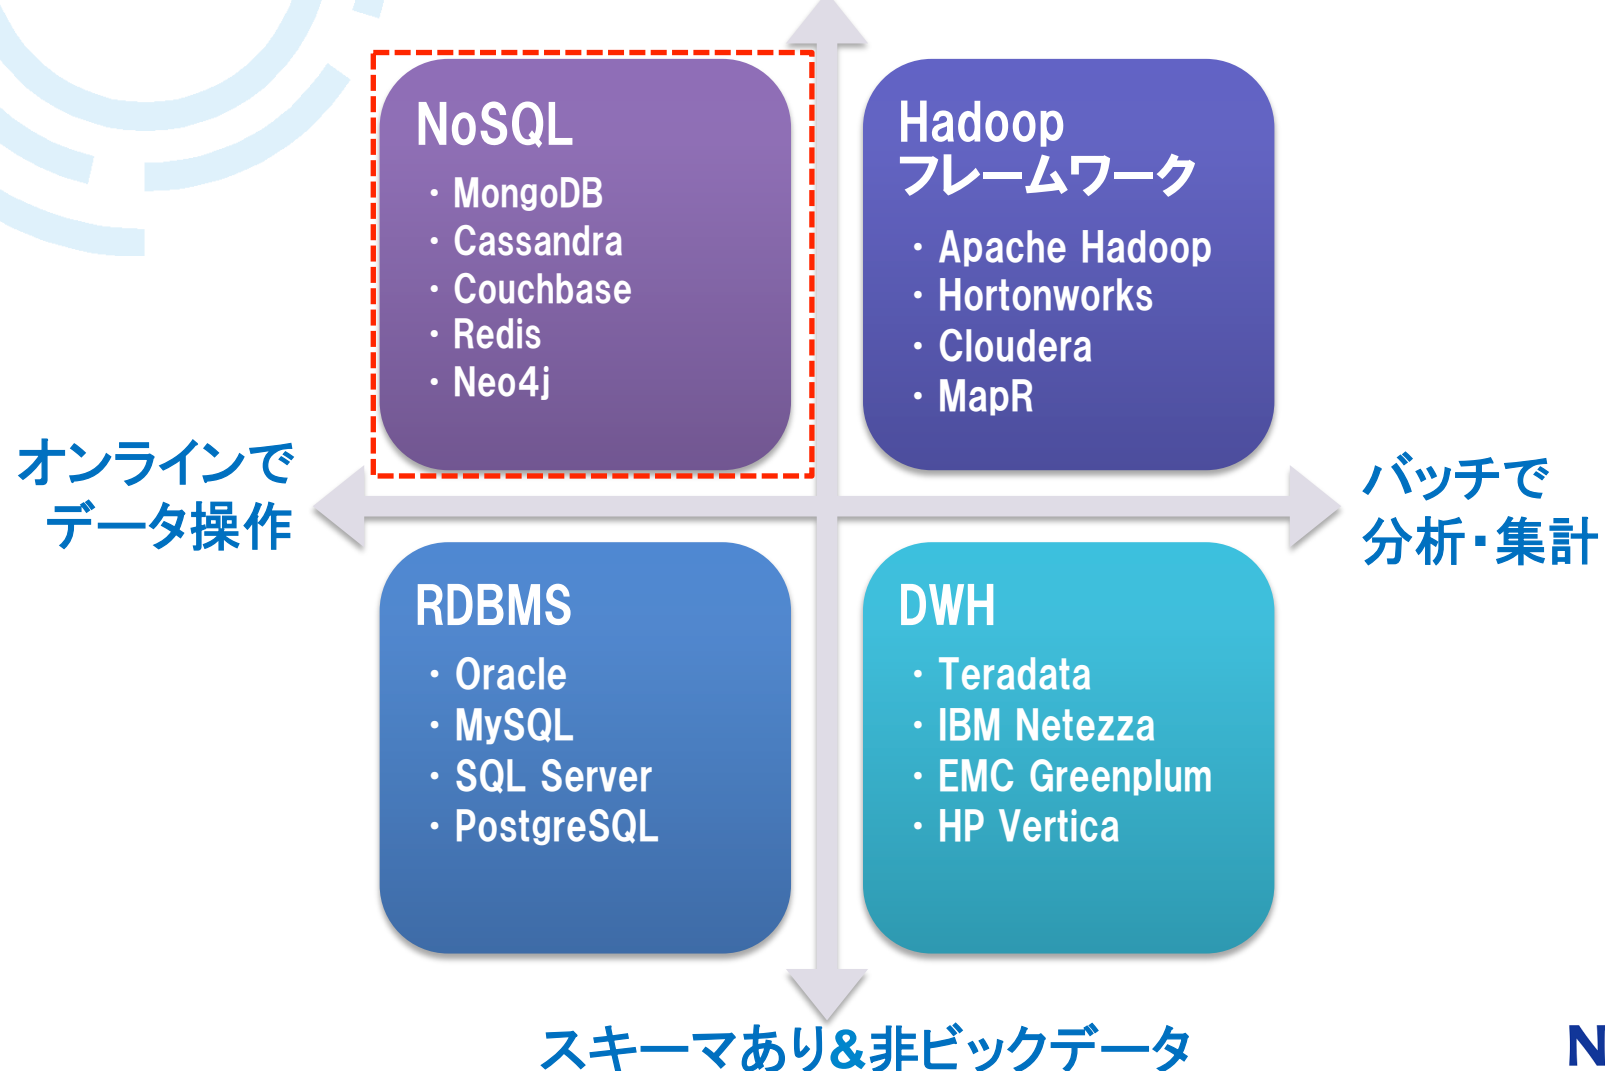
NoSQL
・MongoDB
・Cassandra
・Couchbase
・Redis
・Neo4j

Hadoop フレームワーク
・Apache Hadoop
・Hortonworks
・Cloudera
・MapR

オンラインで データ操作

バッチで 分析・集計

RDBMS
・Oracle
・MySQL
・SQL Server
・PostgreSQL

DWH
・Teradata
・IBM Netezza
・EMC Greenplum
・HP Vertica

スキーマあり&非ビッグデータ

N